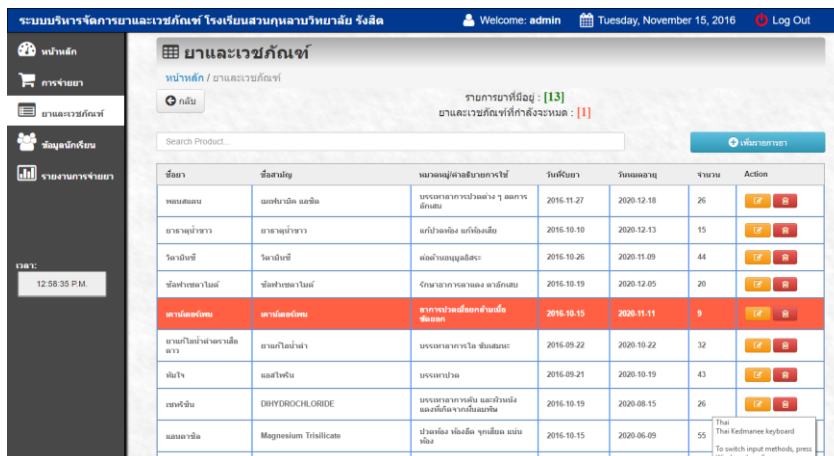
ระบบบริหารจัดการยาและเวชภัณฑ์ โรงเรียนสวนกุหลาบวิทยาลัย รังสิต

Welcome: admin

Tuesday, November 15, 2016

Log Out

หน้าหลัก

การจ่ายยา

ยาและเวชภัณฑ์

ข้อมูลนักเรียน

รายงานการจ่ายยา

เวลา:

12:58:35 P.M.

ยาและเวชภัณฑ์

หน้าหลัก / ยาและเวชภัณฑ์

กลับ

รายการยาที่มีอยู่ : [13]

ยาและเวชภัณฑ์ที่กำลังจะหมด : [1]

Search Product...

เพิ่มรายการยา

| ชื่อยา | ชื่อสามัญ | หมวดหมู่/คำอธิบายการใช้ | วันที่รับยา | วันหมดอายุ | จำนวน | Action |
|---|---|---|---|---|---|---|
| พอนสแตน | เมเฟนามิค แอซิด | บรรเทาอาการปวดต่าง ๆ ลดการอักเสบ | 2016-11-27 | 2020-12-18 | 26 | |
| ยาธาตุน้ำขาว | ยาธาตุน้ำขาว | แก้ปวดท้อง แก้ท้องเสีย | 2016-10-10 | 2020-12-13 | 15 | |
| วิตามินซี | วิตามินซี | ต่อต้านอนุมูลอิสระ | 2016-10-26 | 2020-11-09 | 44 | |
| ซัลฟาเซตาไมด์ | ซัลฟาเซตาไมด์ | รักษาอาการตาแดง ตาอักเสบ | 2016-10-19 | 2020-12-05 | 20 | |
| คาโมตอร์เพน | คาโมตอร์เพน | อาการปวดเมื่อยกล้ามเนื้อ ข้อแพลง | 2016-10-15 | 2020-11-11 | 9 | |
| ยาแก้ไอน้ำดำตราเสือดาว | ยาแก้ไอน้ำดำ | บรรเทาอาการไอ ขับเสมหะ | 2016-09-22 | 2020-10-22 | 32 | |
| ทัมใจ | แอสไพริน | บรรเทาปวด | 2016-09-21 | 2020-10-19 | 43 | |
| เซทรีซีน | DIHYDROCHLORIDE | บรรเทาอาการคัน และผิวหนังแดงที่เกิดจากลมพิษ | 2016-10-19 | 2020-08-15 | 26 | |
| แอนตาซิล | Magnesium Trisilicate | ปวดท้อง ท้องอืด จุกเสียด แน่นท้อง | 2016-10-15 | 2020-06-09 | 55 | |

Thai
Thai Kedmanee keyboard
To switch input methods, press